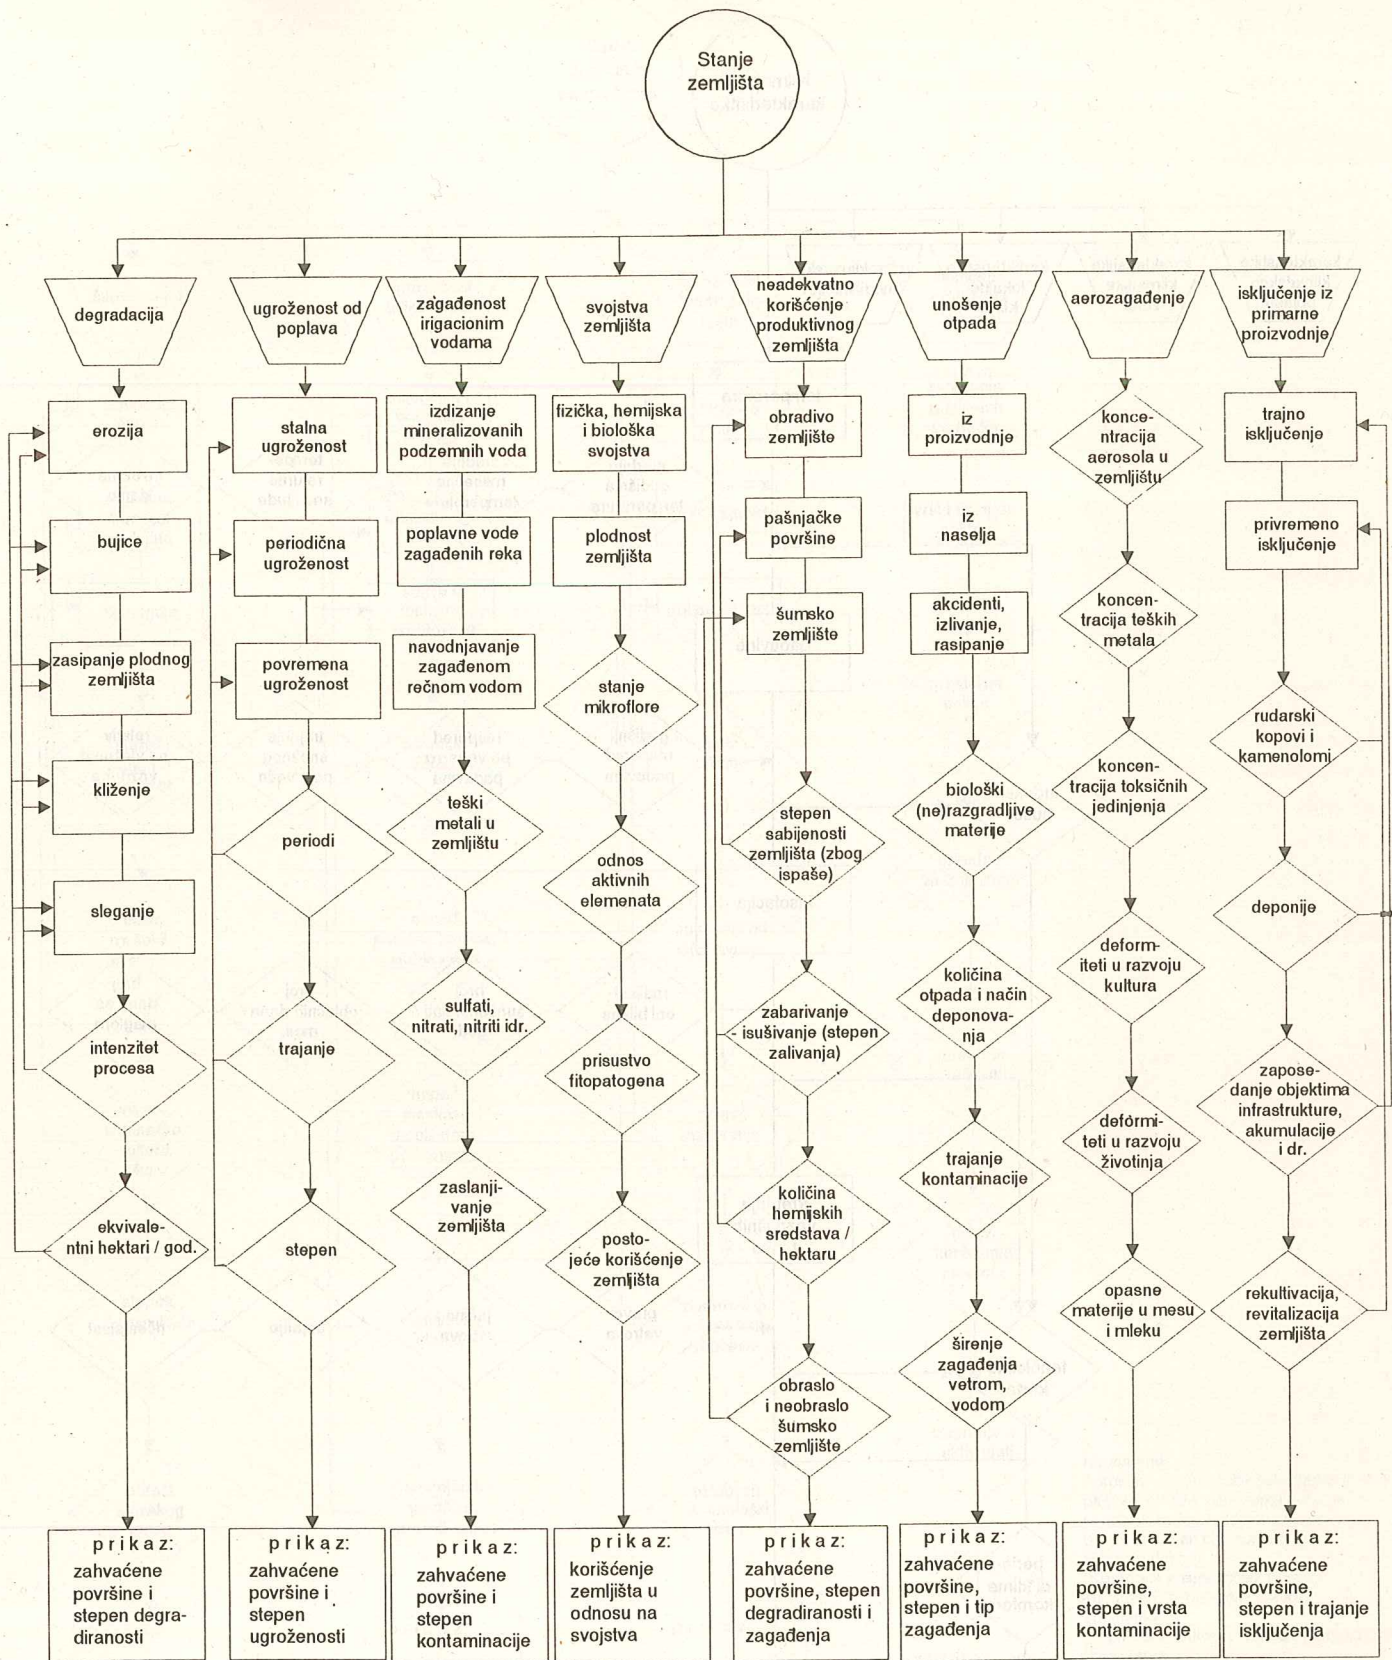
Stanje zemljišta

degradacija

erozija

bujice

zasipanje plodnog zemljišta

klizenje

sleganje

intenzitet procesa

ekvivalentni hektari / god.

prikaz: zahvaćene površine i stepen degradiranosti

ugroženost od poplava

stalna ugroženost

periodična ugroženost

povremena ugroženost

periodi

trajanje

stepen

prikaz: zahvaćene površine i stepen ugroženosti

zagađenost irigacionim vodama

izdizanje mineralizovanih podzemnih voda

poplavne vode zagađenih reka

navodnjavanje zagađenom rečnom vodom

teški metali u zemljištu

sulfati, nitrati, nitriti idr.

zaslanjivanje zemljišta

prikaz: zahvaćene površine i stepen kontaminacije

svojstva zemljišta

fizička, hemijska i biološka svojstva

plodnost zemljišta

stanje mikroflore

odnos aktivnih elemenata

prisustvo fitopatogena

postojeće korišćenje zemljišta

prikaz: korišćenje zemljišta u odnosu na svojstva

neadekvatno korišćenje produktivnog zemljišta

obradivo zemljište

pašnjačke površine

šumsko zemljište

stepen sabijenosti zemljišta (zbog ispaše)

zabarivanje - isušivanje (stepen zalivanja)

količina hemijskih sredstava / hektaru

obraslo i neobraslo šumsko zemljište

prikaz: zahvaćene površine, stepen degradiranosti i zagađenja

unošenje otpada

iz proizvodnje

iz naselja

akcidenti, izlivanje, rasipanje

biološki (ne)razgradljive materije

količina otpada i način deponovanja

trajanje kontaminacije

širenje zagađenja vetrom, vodom

prikaz: zahvaćene površine, stepen i tip zagađenja

aerozagađenje

koncentracija aerosola u zemljištu

koncentracija teških metala

koncentracija toksičnih jedinjenja

deformiteti u razvoju kultura

deformiteti u razvoju životinja

opasne materije u mesu i mleku

prikaz: zahvaćene površine, stepen i vrsta kontaminacije

isključenje iz primarne proizvodnje

trajno isključenje

privremeno isključenje

rudarski kopovi i kamenolomi

deponije

zaposedanje objektima infrastrukture, akumulacije i dr.

rekultivacija, revitalizacija zemljišta

prikaz: zahvaćene površine, stepen i trajanje isključenja